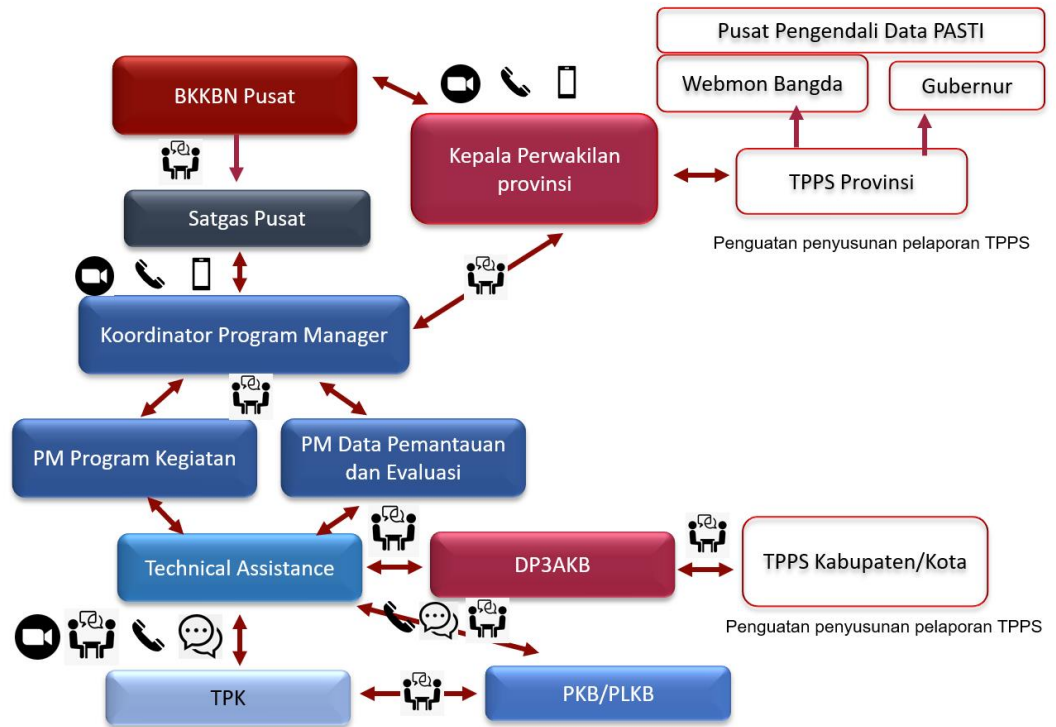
Pusat Pengendali Data PASTI

Webmon Bangda

Gubernur

BKKBN Pusat

Kepala Perwakilan provinsi

TPPS Provinsi

Satgas Pusat

Penguatan penyusunan pelaporan TPPS

Koordinator Program Manager

PM Program Kegiatan

PM Data Pemantauan dan Evaluasi

Technical Assistance

DP3AKB

TPPS Kabupaten/Kota

Penguatan penyusunan pelaporan TPPS

TPK

PKB/PLKB